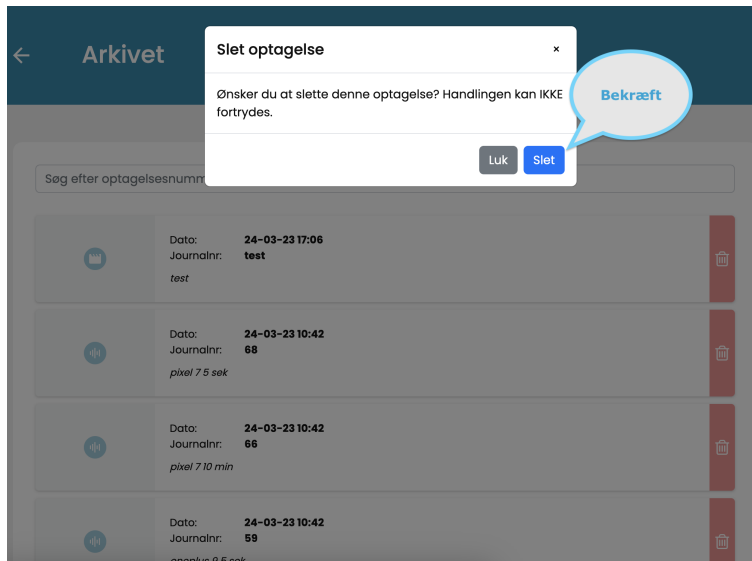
← Arkivet

Slet optagelse ×

Ønsker du at slette denne optagelse? Handlingen kan IKKE fortrydes.

Luk Slet

Bekræft

Søg efter optagelsesnumm

Dato: 24-03-23 17:06
Journalnr: test
test

Dato: 24-03-23 10:42
Journalnr: 68
pixel 7 5 sek

Dato: 24-03-23 10:42
Journalnr: 66
pixel 7 10 min

Dato: 24-03-23 10:42
Journalnr: 59
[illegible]